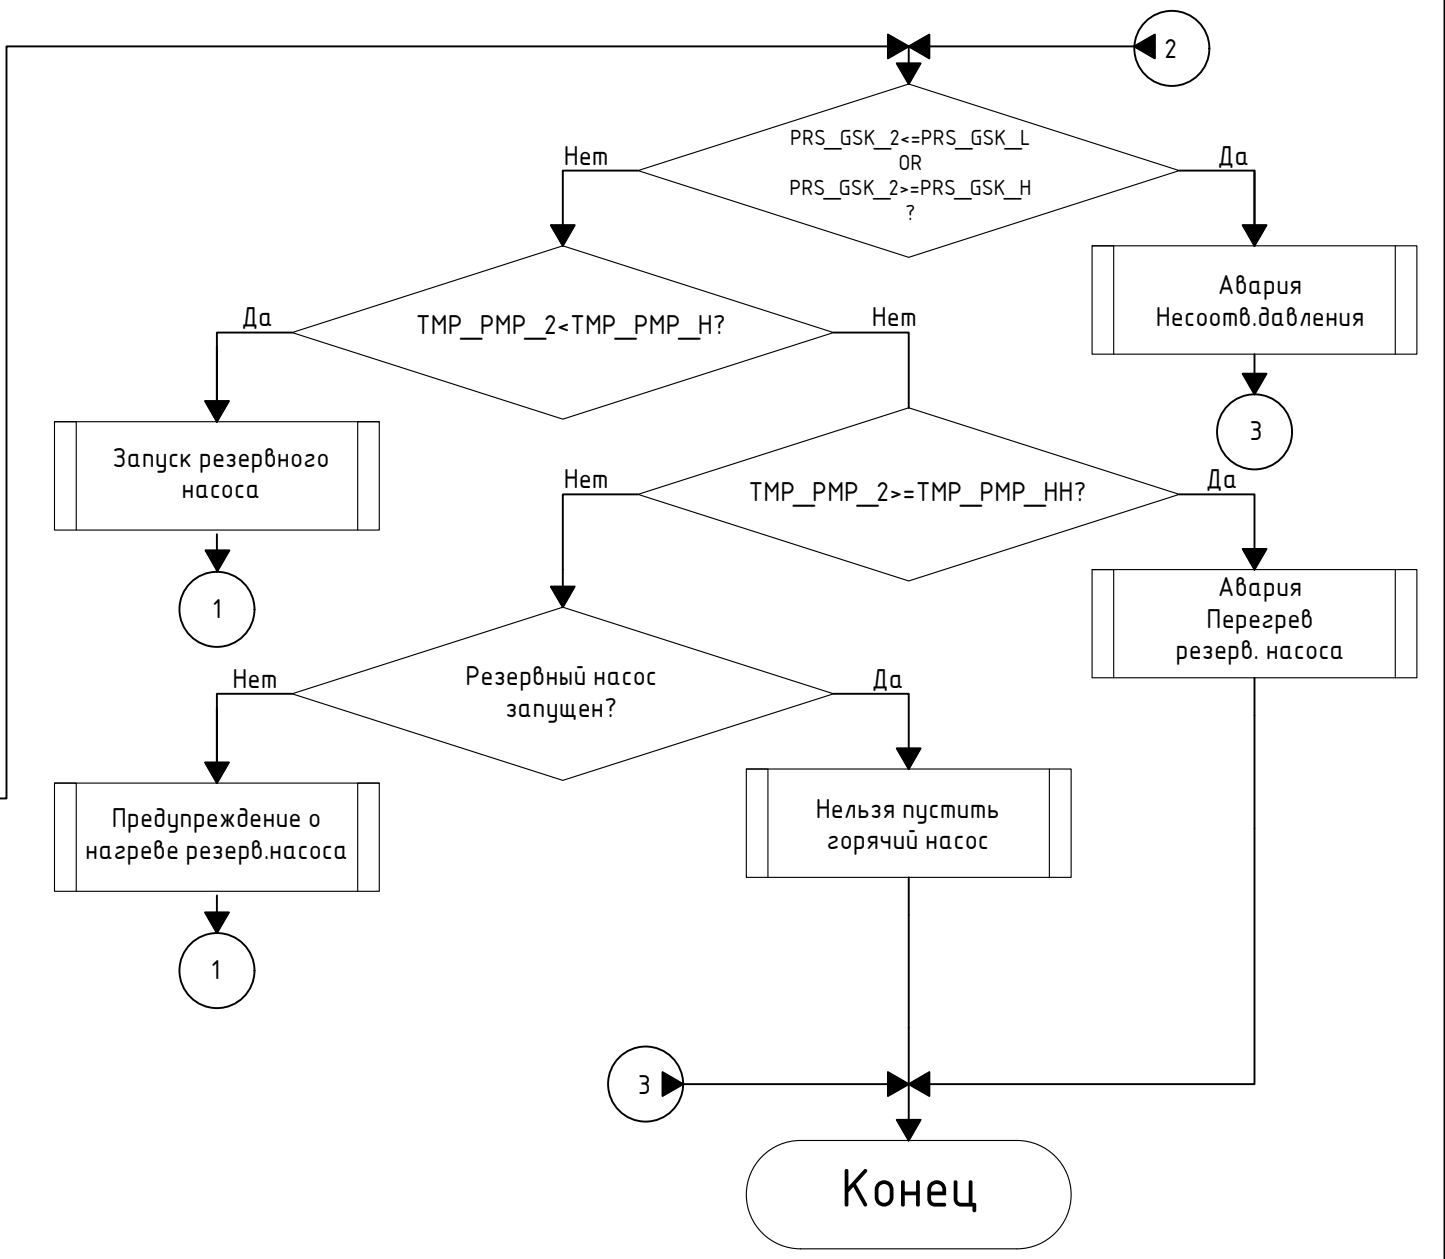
2

PRS_GSK_2<=PRS_GSK_L
OR
PRS_GSK_2>=PRS_GSK_H
?

Нет

Да

Авария
Несоотв.давления

3

Да

TMP_PMP_2<TMP_PMP_H?

Нет

Запуск резервного насоса

1

Нет

TMP_PMP_2>=TMP_PMP_HH?

Да

Авария
Перегрев
резерв. насоса

Нет

Резервный насос запущен?

Да

Предупреждение о нагреве резерв.насоса

1

Нельзя пустить горячий насос

3

Конец